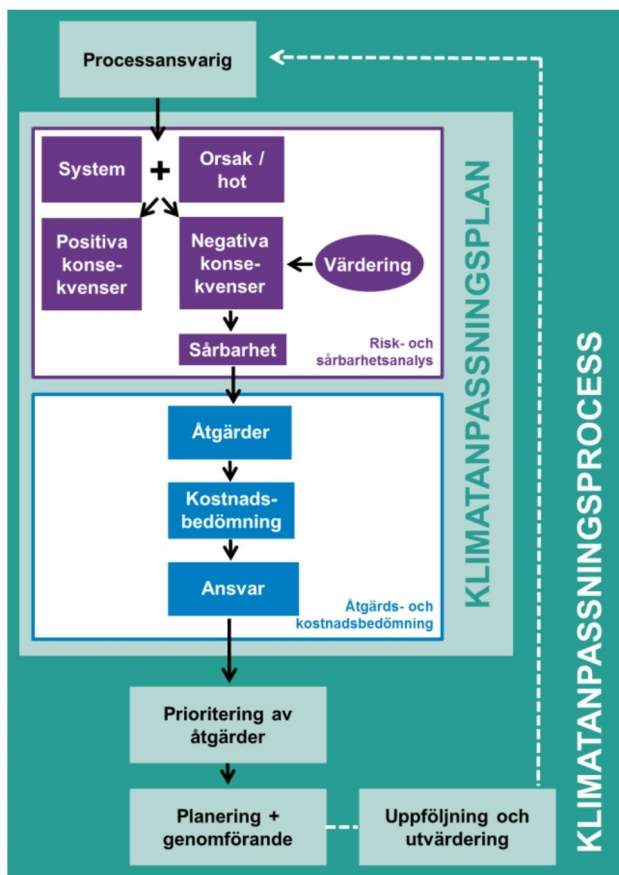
Processansvarig

System

+

Orsak / hot

Positiva konsekvenser

Negativa konsekvenser

Värdering

Sårbarhet

Risk- och sårbarhetsanalys

Åtgärder

Kostnadsbedömning

Ansvar

Åtgärds- och kostnadsbedömning

KLIMATANPASSNINGSPLAN

Prioritering av åtgärder

Planering + genomförande

Uppföljning och utvärdering

KLIMATANPASSNINGSPROCESS